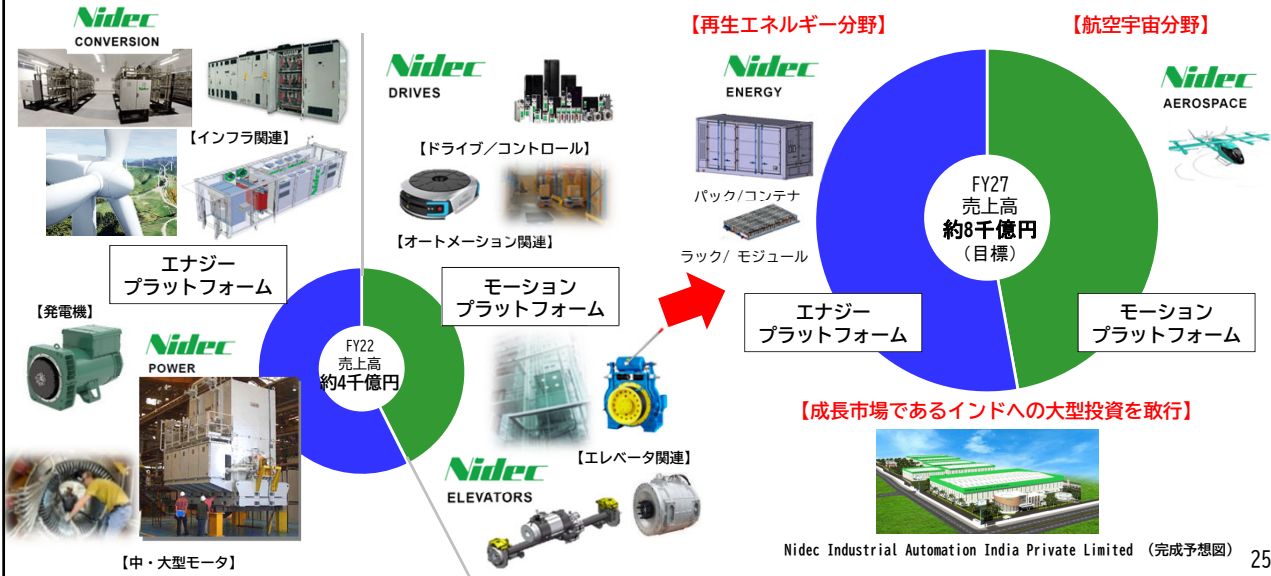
Nidec CONVERSION

【インフラ関連】

エナジー プラットフォーム

【発電機】

Nidec POWER

【中・大型モータ】

Nidec DRIVES

【ドライブ／コントロール】

【オートメーション関連】

モーション プラットフォーム

FY22 売上高 約4千億円

【エレベータ関連】

Nidec ELEVATORS

【再生エネルギー分野】

Nidec ENERGY

パック/コンテナ

ラック/ モジュール

FY27 売上高 約8千億円 （目標）

エナジー プラットフォーム

【航空宇宙分野】

Nidec AEROSPACE

モーション プラットフォーム

【成長市場であるインドへの大型投資を敢行】

Nidec Industrial Automation India Private Limited （完成予想図）

25